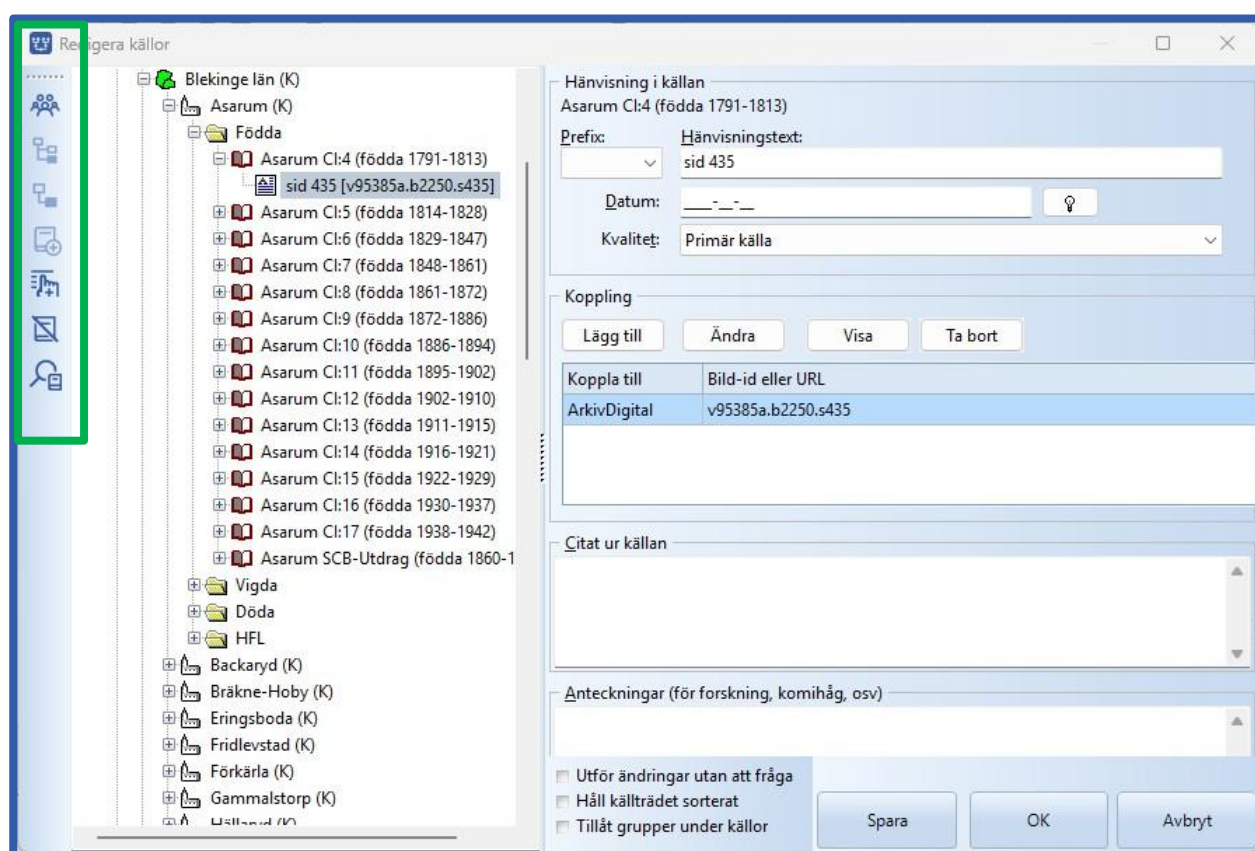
Redigera källor

Blekinge län (K)
Asarum (K)
Födda
Asarum CI:4 (födda 1791-1813)
sid 435 [v95385a.b2250.s435]
Asarum CI:5 (födda 1814-1828)
Asarum CI:6 (födda 1829-1847)
Asarum CI:7 (födda 1848-1861)
Asarum CI:8 (födda 1861-1872)
Asarum CI:9 (födda 1872-1886)
Asarum CI:10 (födda 1886-1894)
Asarum CI:11 (födda 1895-1902)
Asarum CI:12 (födda 1902-1910)
Asarum CI:13 (födda 1911-1915)
Asarum CI:14 (födda 1916-1921)
Asarum CI:15 (födda 1922-1929)
Asarum CI:16 (födda 1930-1937)
Asarum CI:17 (födda 1938-1942)
Asarum SCB-Utdrag (födda 1860-1
Vigda
Döda
HFL
Backaryd (K)
Bräkne-Hoby (K)
Eringsboda (K)
Fridlevstad (K)
Förkärla (K)
Gammalstorp (K)
Hällaryd (K)

Hänvisning i källan
Asarum CI:4 (födda 1791-1813)
Prefix:
Hänvisningstext:
sid 435
Datum:
__-__-__
Kvalitet:
Primär källa

Koppling
Lägg till
Ändra
Visa
Ta bort

| Koppla till | Bild-id eller URL |
|---|---|
| ArkivDigital | v95385a.b2250.s435 |

Citat ur källan

Anteckningar (för forskning, komihåg, osv)

Utför ändringar utan att fråga
Håll källträdet sorterat
Tillåt grupper under källor
Spara
OK
Avbryt